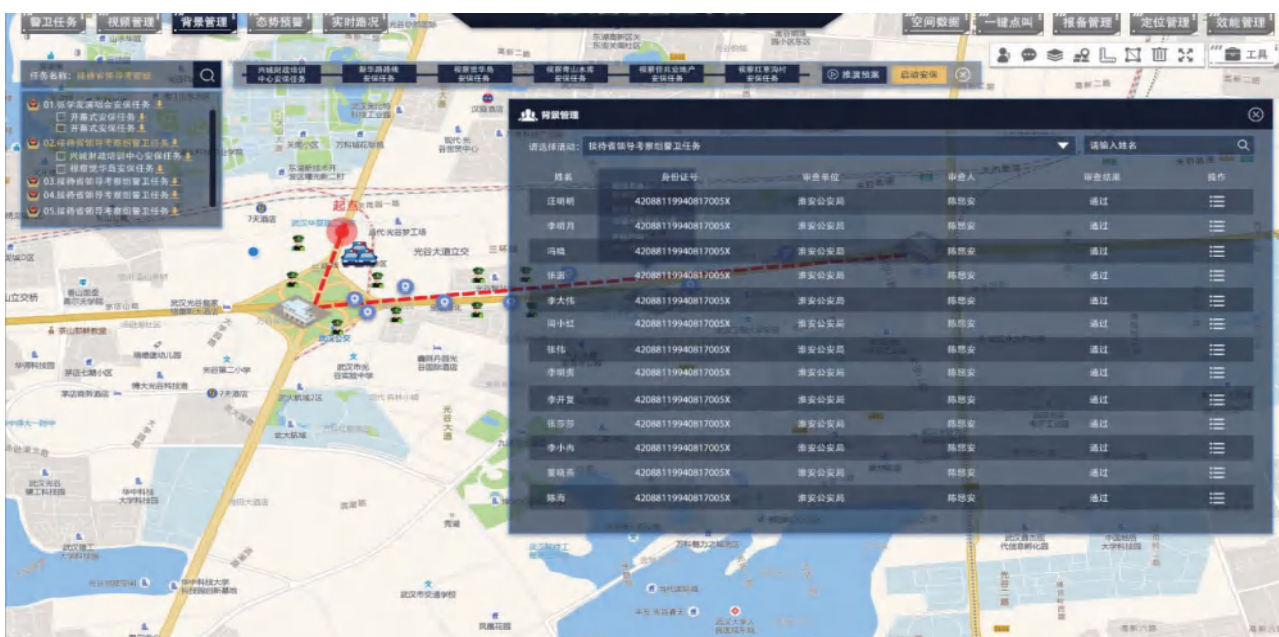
警卫任务 视频管理 背景管理 态势预警 实时路况

空间数据 一键点叫 报备管理 定位管理 效能管理

工具

任务名称: 接待省领导考察前

01.张学友演唱会安保任务
开幕式安保任务
开幕式安保任务
02.接待省领导考察前警卫任务
兴城射箭培训中心安保任务
桂花堂华易安保任务
03.接待省领导考察前警卫任务
04.接待省领导考察前警卫任务
05.接待省领导考察前警卫任务

兴城射箭培训中心安保任务
新华路路线安保任务
桂花堂华易安保任务
接察青山水库安保任务
接察住社会地产安保任务
接察红军沟村安保任务
推演预案
启动安保

背景管理

请选择活动: 接待省领导考察前警卫任务

请输入姓名

| 姓名 | 身份证号 | 审查单位 | 审查人 | 审查结果 | 操作 |
|---|---|---|---|---|---|
| 汪明明 | 42088119940817005X | 淮安公安局 | 陈思安 | 通过 | |
| 李明月 | 42088119940817005X | 淮安公安局 | 陈思安 | 通过 | |
| 冯晓 | 42088119940817005X | 淮安公安局 | 陈思安 | 通过 | |
| 张丽 | 42088119940817005X | 淮安公安局 | 陈思安 | 通过 | |
| 李大伟 | 42088119940817005X | 淮安公安局 | 陈思安 | 通过 | |
| 周小红 | 42088119940817005X | 淮安公安局 | 陈思安 | 通过 | |
| 张伟 | 42088119940817005X | 淮安公安局 | 陈思安 | 通过 | |
| 李明亮 | 42088119940817005X | 淮安公安局 | 陈思安 | 通过 | |
| 李开复 | 42088119940817005X | 淮安公安局 | 陈思安 | 通过 | |
| 张莎莎 | 42088119940817005X | 淮安公安局 | 陈思安 | 通过 | |
| 李小冉 | 42088119940817005X | 淮安公安局 | 陈思安 | 通过 | |
| 董晓燕 | 42088119940817005X | 淮安公安局 | 陈思安 | 通过 | |
| 陈海 | 42088119940817005X | 淮安公安局 | 陈思安 | 通过 | |

起点

光谷大道立交

武汉光谷步行街

7天酒店

华中科技大学

武汉市交通学校

万科魅力之城南区

光谷大道